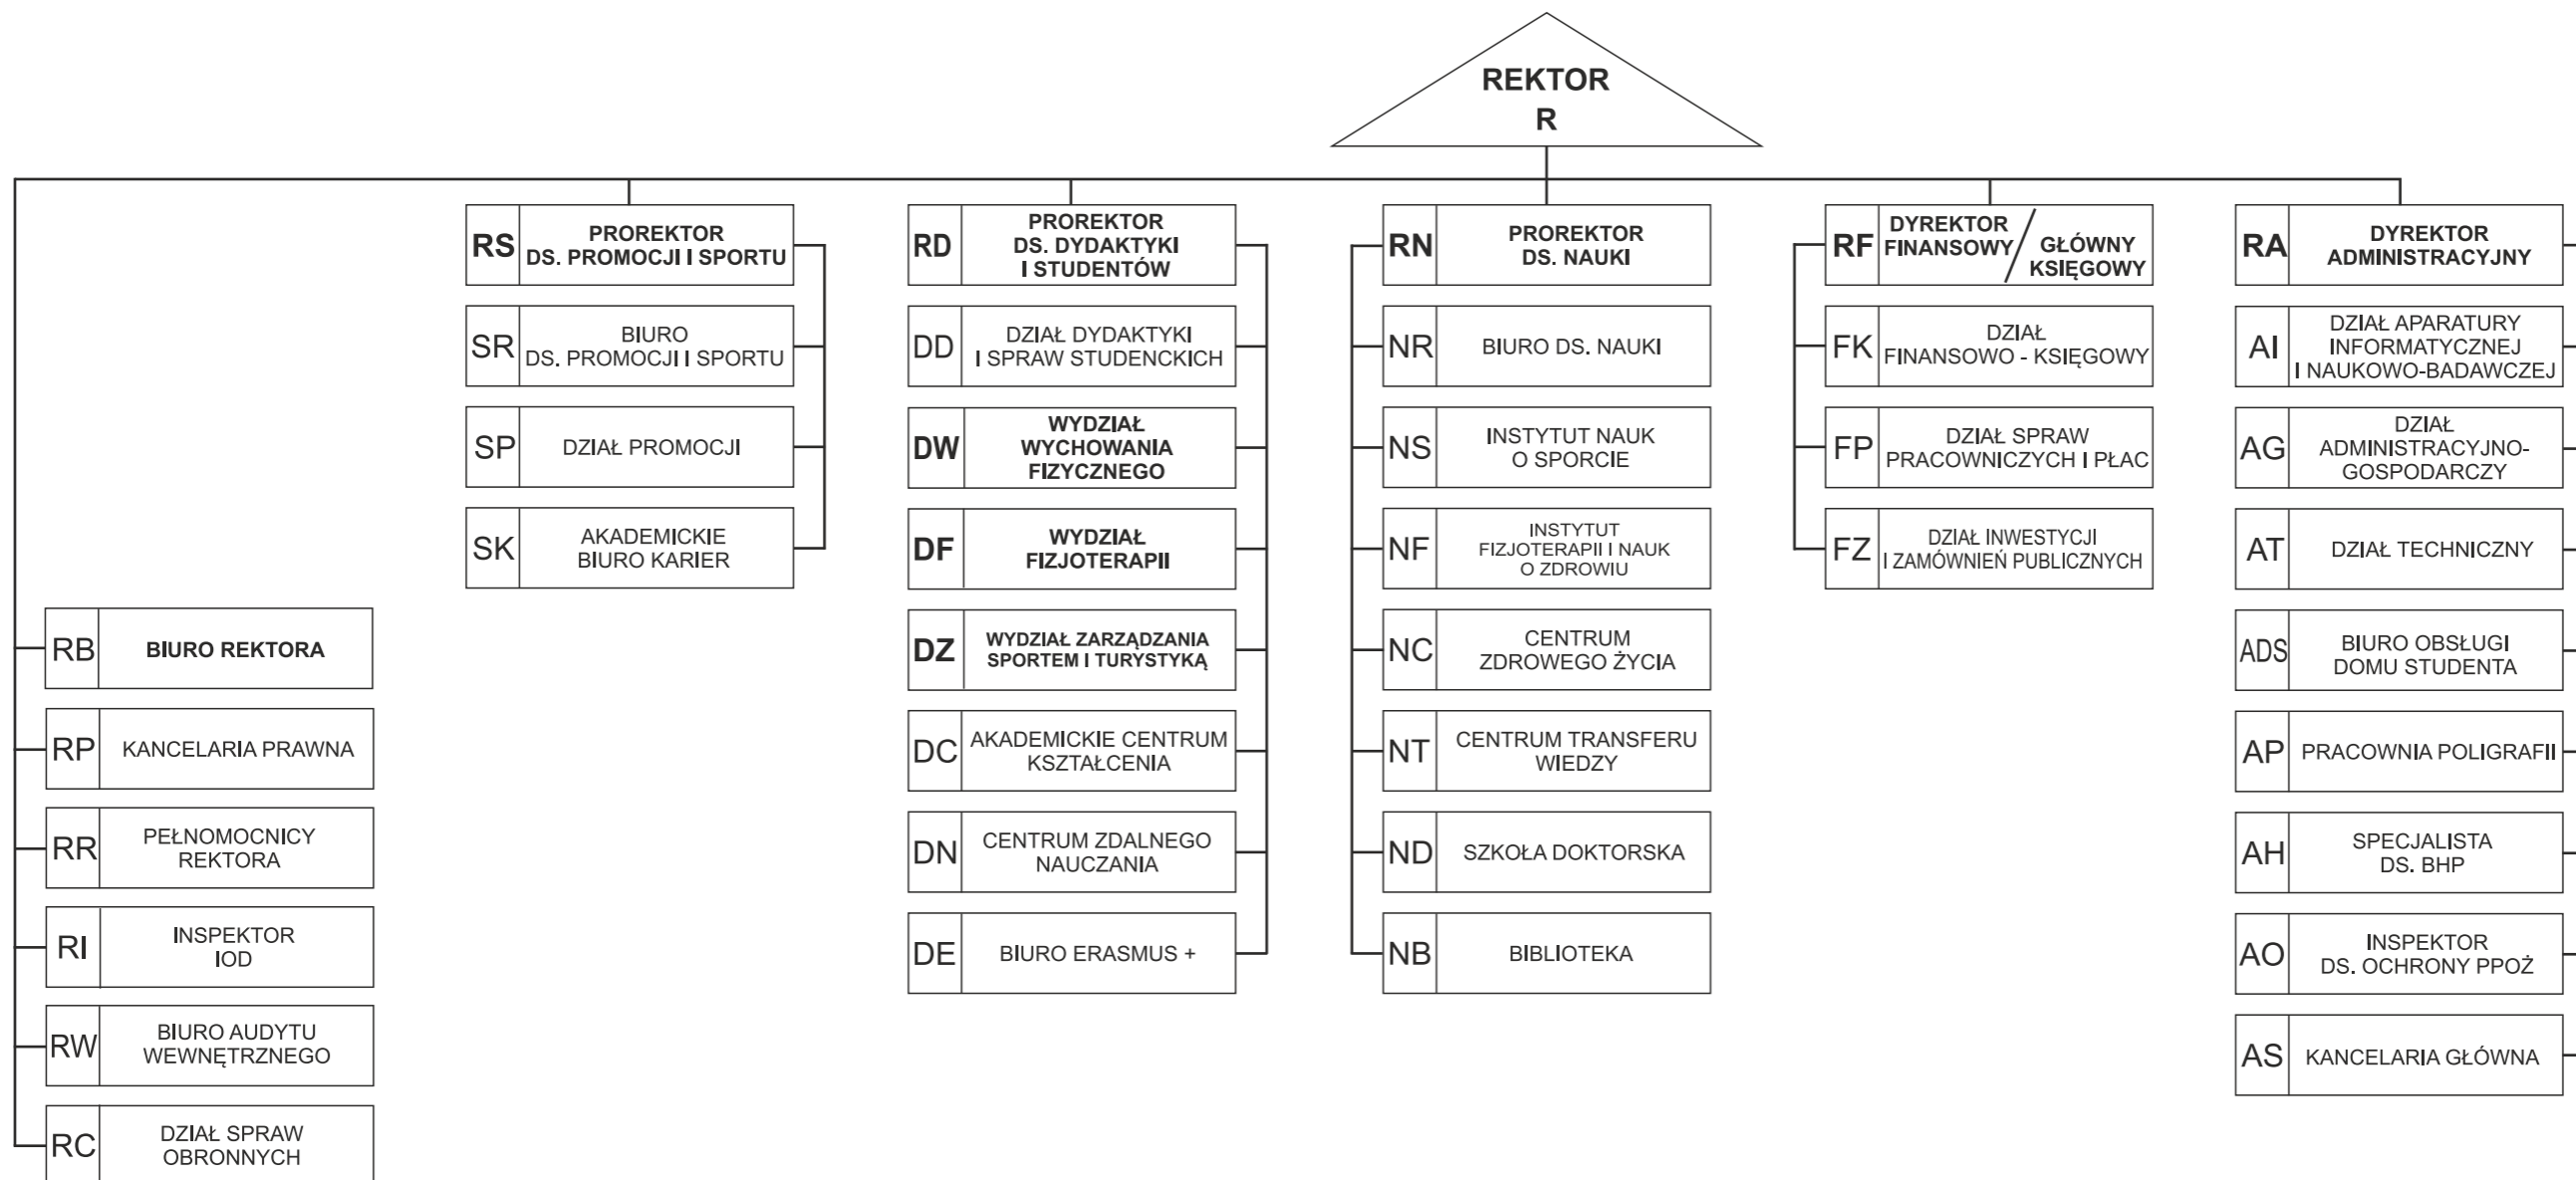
REKTOR
R

RS PROREKTOR DS. PROMOCJI I SPORTU
SR BIURO DS. PROMOCJI I SPORTU
SP DZIAŁ PROMOCJI
SK AKADEMICKIE BIURO KARIER

RD PROREKTOR DS. DYDAKTYKI I STUDENTÓW
DD DZIAŁ DYDAKTYKI I SPRAW STUDENCKICH
DW WYDZIAŁ WYCHOWANIA FIZYCZNEGO
DF WYDZIAŁ FIZJOTERAPII
DZ WYDZIAŁ ZARZĄDZANIA SPORTEM I TURYSTYKĄ
DC AKADEMICKIE CENTRUM KSZTAŁCENIA
DN CENTRUM ZDALNEGO NAUCZANIA
DE BIURO ERASMUS +

RN PROREKTOR DS. NAUKI
NR BIURO DS. NAUKI
NS INSTYTUT NAUK O SPORCIE
NF INSTYTUT FIZJOTERAPII I NAUK O ZDROWIU
NC CENTRUM ZDROWEGO ŻYCIA
NT CENTRUM TRANSFERU WIEDZY
ND SZKOŁA DOKTORSKA
NB BIBLIOTEKA

RF DYREKTOR FINANSOWY / GŁÓWNY KSIĘGOWY
FK DZIAŁ FINANSOWO - KSIĘGOWY
FP DZIAŁ SPRAW PRACOWNICZYCH I PŁAC
FZ DZIAŁ INWESTYCJI I ZAMÓWNIEŃ PUBLICZNYCH

RA DYREKTOR ADMINISTRACYJNY
AI DZIAŁ APARATURY INFORMATYCZNEJ I NAUKOWO-BADAWCZEJ
AG DZIAŁ ADMINISTRACYJNO-GOSPODARCZY
AT DZIAŁ TECHNICZNY
ADS BIURO OBSŁUGI DOMU STUDENTA
AP PRACOWNIA POLIGRAFII
AH SPECJALISTA DS. BHP
AO INSPEKTOR DS. OCHRONY PPOŻ
AS KANCELARIA GŁÓWNA

RB BIURO REKTORA
RP KANCELARIA PRAWNA
RR PEŁNOMOCNICY REKTORA
RI INSPEKTOR IOD
RW BIURO AUDYTU WEWNĘTRZNEGO
RC DZIAŁ SPRAW OBRONNYCH